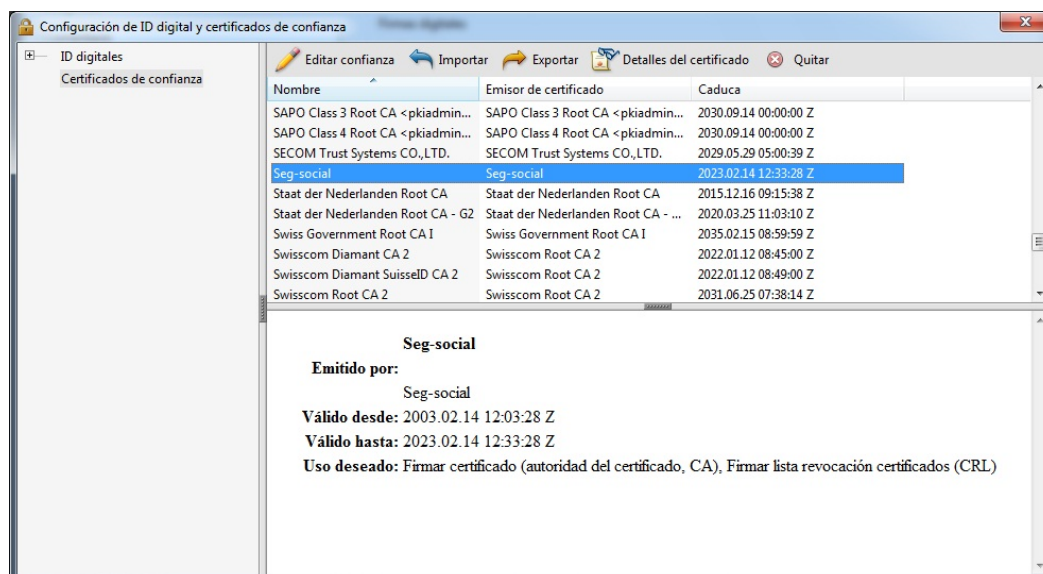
Configuración de ID digital y certificados de confianza

ID digitales
Certificados de confianza

Editar confianza Importar Exportar Detalles del certificado Quitar

| Nombre | Emisor de certificado | Caduca |
|---|---|---|
| SAPO Class 3 Root CA <pkiadmin... | SAPO Class 3 Root CA <pkiadmin... | 2030.09.14 00:00:00 Z |
| SAPO Class 4 Root CA <pkiadmin... | SAPO Class 4 Root CA <pkiadmin... | 2030.09.14 00:00:00 Z |
| SECOM Trust Systems CO.,LTD. | SECOM Trust Systems CO.,LTD. | 2029.05.29 05:00:39 Z |
| Seg-social | Seg-social | 2023.02.14 12:33:28 Z |
| Staat der Nederlanden Root CA | Staat der Nederlanden Root CA | 2015.12.16 09:15:38 Z |
| Staat der Nederlanden Root CA - G2 | Staat der Nederlanden Root CA - ... | 2020.03.25 11:03:10 Z |
| Swiss Government Root CA I | Swiss Government Root CA I | 2035.02.15 08:59:59 Z |
| Swisscom Diamant CA 2 | Swisscom Root CA 2 | 2022.01.12 08:45:00 Z |
| Swisscom Diamant SuisseID CA 2 | Swisscom Root CA 2 | 2022.01.12 08:49:00 Z |
| Swisscom Root CA 2 | Swisscom Root CA 2 | 2031.06.25 07:38:14 Z |

Seg-social
Emitido por:
Seg-social
Válido desde: 2003.02.14 12:03:28 Z
Válido hasta: 2023.02.14 12:33:28 Z
Uso deseado: Firmar certificado (autoridad del certificado, CA), Firmar lista revocación certificados (CRL)